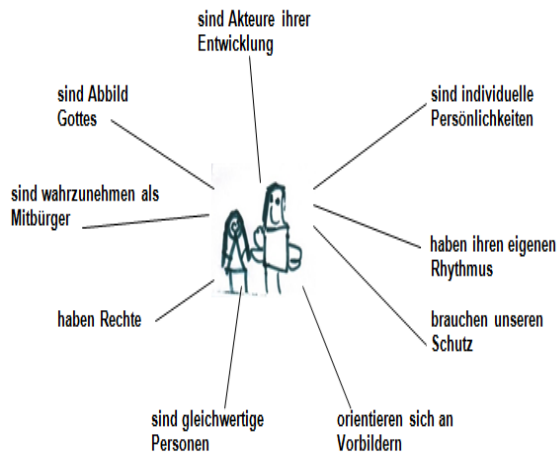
sind Akteure ihrer Entwicklung

sind Abbild Gottes

sind individuelle Persönlichkeiten

sind wahrzunehmen als Mitbürger

haben ihren eigenen Rhythmus

haben Rechte

brauchen unseren Schutz

sind gleichwertige Personen

orientieren sich an Vorbildern